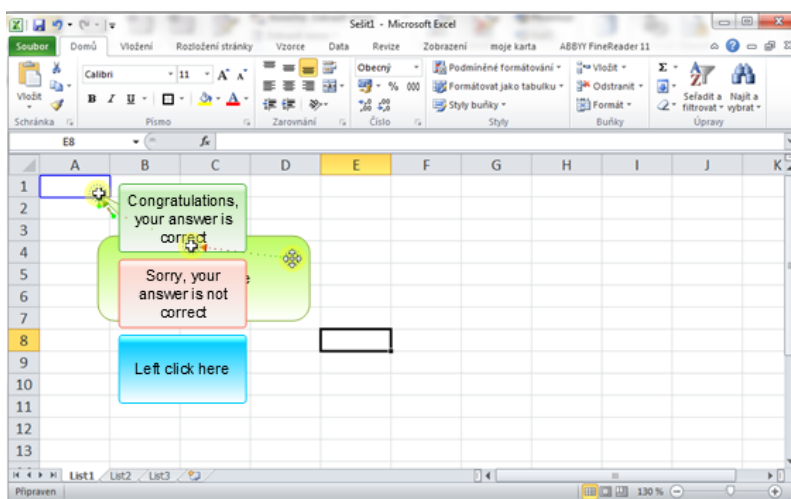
Sešit1 - Microsoft Excel

Soubor Domů Vložení Rozložení stránky Vzorce Data Revize Zobrazení moje karta ABBYY FineReader 11

Vložit
Schránka
Calibri 11
B I U
Písmo
Zarovnání
Obecný
% 000
Číslo
Podmíněné formátování
Formátovat jako tabulku
Styly buňky
Styly
Vložit
Odstranit
Formát
Buňky
Seřadit a filtrovat
Najít a vybrat
Úpravy

E8 $f_x$

| | A | B | C | D | E | F | G | H | I | J | K |
|---|---|---|---|---|---|---|---|---|---|---|---|
| 1 | | | | | | | | | | | |
| 2 | | | | | | | | | | | |
| 3 | | | | | | | | | | | |
| 4 | | | | | | | | | | | |
| 5 | | | | | | | | | | | |
| 6 | | | | | | | | | | | |
| 7 | | | | | | | | | | | |
| 8 | | | | | | | | | | | |
| 9 | | | | | | | | | | | |
| 10 | | | | | | | | | | | |
| 11 | | | | | | | | | | | |
| 12 | | | | | | | | | | | |
| 13 | | | | | | | | | | | |

Congratulations, your answer is correct

Sorry, your answer is not correct

Left click here

List1 List2 List3

Připraven 130 %